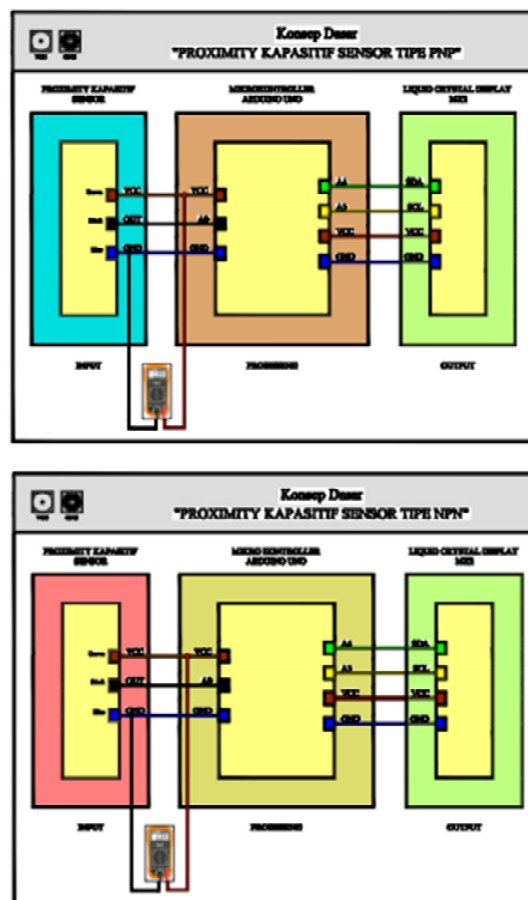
Konsep Dasar
"PROXIMITY KAPASITIF SENSOR TIPE PNP"

PROXIMITY KAPASITIF SENSOR

MICROCONTROLLER ARDUINO UNO

LIQUID CRYSTAL DISPLAY I2C

Brown VCC
Black OUT
Blue GND

VCC
A0
GND

A4
A5
VCC
GND

SDA
SCL
VCC
GND

INPUT

PROCESSING

OUTPUT

Konsep Dasar
"PROXIMITY KAPASITIF SENSOR TIPE NPN"

PROXIMITY KAPASITIF SENSOR

MICRO CONTROLLER ARDUINO UNO

LIQUID CRYSTAL DISPLAY I2C

Brown VCC
Black OUT
Blue GND

VCC
A0
GND

A4
A5
VCC
GND

SDA
SCL
VCC
GND

INPUT

PROCESSING

OUTPUT